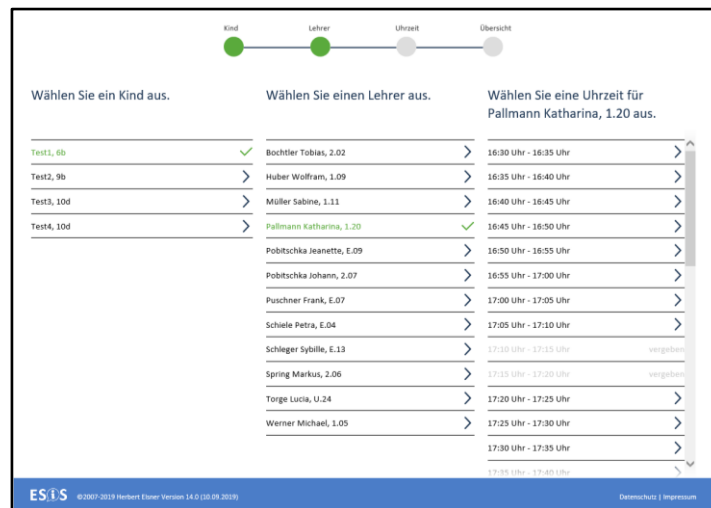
Kind Lehrer Uhrzeit Übersicht

Wählen Sie ein Kind aus.

Test1, 6b
Test2, 9b
Test3, 10d
Test4, 10d

Wählen Sie einen Lehrer aus.

Bochtler Tobias, 2.02
Huber Wolfram, 1.09
Müller Sabine, 1.11
Pallmann Katharina, 1.20
Pobitschka Jeanette, E.09
Pobitschka Johann, 2.07
Puschner Frank, E.07
Schiele Petra, E.04
Schleger Sybille, E.13
Spring Markus, 2.06
Torge Lucia, U.24
Werner Michael, 1.05

Wählen Sie eine Uhrzeit für Pallmann Katharina, 1.20 aus.

16:30 Uhr - 16:35 Uhr
16:35 Uhr - 16:40 Uhr
16:40 Uhr - 16:45 Uhr
16:45 Uhr - 16:50 Uhr
16:50 Uhr - 16:55 Uhr
16:55 Uhr - 17:00 Uhr
17:00 Uhr - 17:05 Uhr
17:05 Uhr - 17:10 Uhr
17:10 Uhr - 17:15 Uhr vergeben
17:15 Uhr - 17:20 Uhr vergeben
17:20 Uhr - 17:25 Uhr
17:25 Uhr - 17:30 Uhr
17:30 Uhr - 17:35 Uhr
17:35 Uhr - 17:40 Uhr

ESIS ©2007-2019 Herbert Elsner Version 14.0 (10.09.2019)

Datenschutz | Impressum